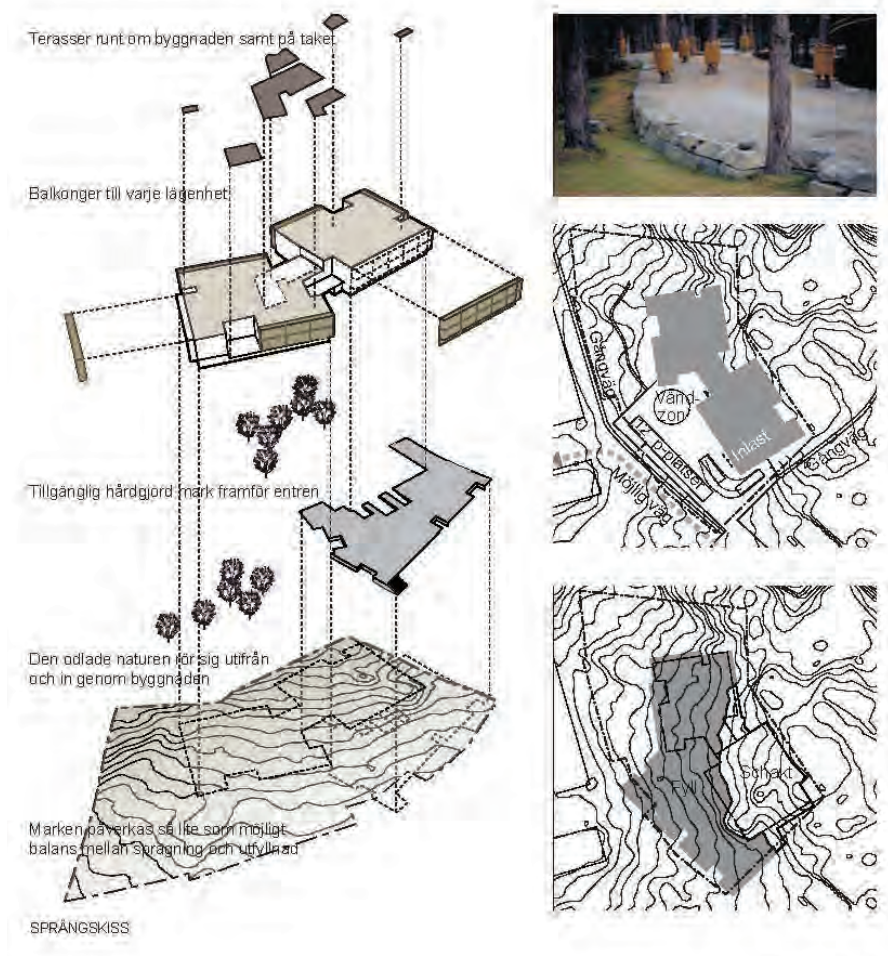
Terasser runt om byggnaden samt på taket

Balkonger till varje lägenhet

Tillgänglig hårdgjord mark framför entren

Den odlade naturen rör sig utifrån och in genom byggnaden

Marken påverkas så lite som möjligt balans mellan sprängning och utfyllnad

SPRÄNGSKISS

Gångväg

Vänd-zon

17 p-platser

Inlast

Gångväg

Möjlig väg

Fyll

Schakt